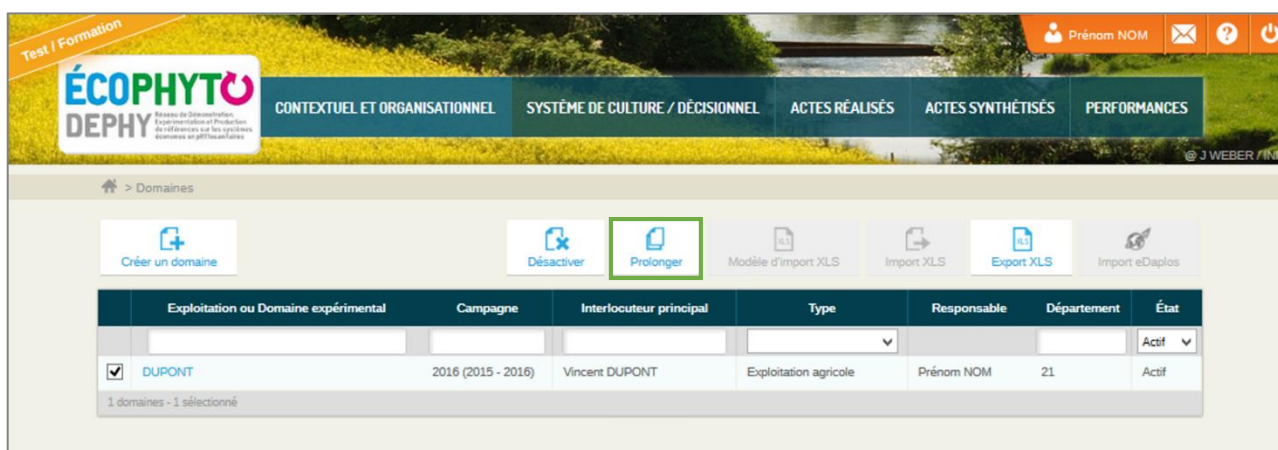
Test / Formation

ÉCOPHYTO DEPHY Réseau de Démonstration, Expérimentation et Production de références sur les systèmes économes en phytosanitaires

Prénom NOM

CONTEXTUEL ET ORGANISATIONNEL | SYSTÈME DE CULTURE / DÉCISIONNEL | ACTES RÉALISÉS | ACTES SYNTHÉTISÉS | PERFORMANCES

@ J WEBER / IN

> Domaines

Créer un domaine | Désactiver | Prolonger | Modèle d'import XLS | Import XLS | Export XLS | Import eDaplos

| | Exploitation ou Domaine expérimental | Campagne | Interlocuteur principal | Type | Responsable | Département | État |
|---|---|---|---|---|---|---|---|
| | | | | | | | Actif |
| ✔ | DUPONT | 2016 (2015 - 2016) | Vincent DUPONT | Exploitation agricole | Prénom NOM | 21 | Actif |

1 domaines - 1 sélectionné